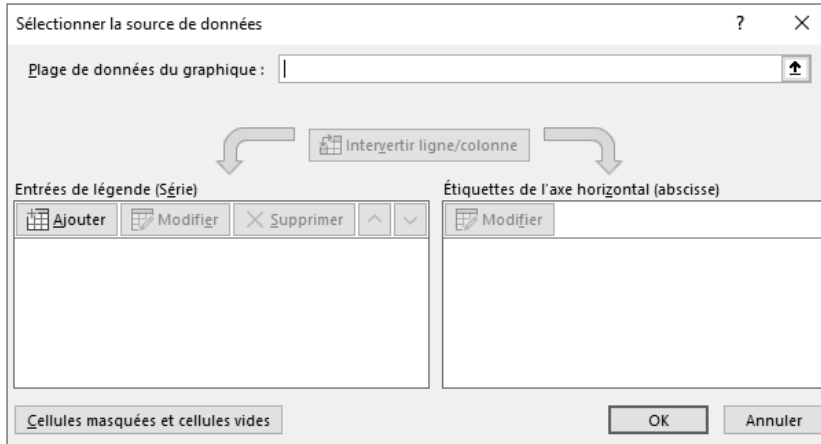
Sélectionner la source de données

?

×

Plage de données du graphique :

Intervertir ligne/colonne

Entrées de légende (Série)

Ajouter

Modifier

Supprimer

Étiquettes de l'axe horizontal (abscisse)

Modifier

Cellules masquées et cellules vides

OK

Annuler